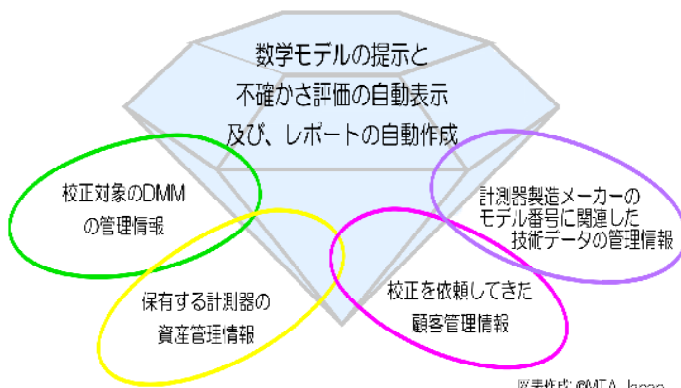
数学モデルの提示と
不確かさ評価の自動表示
及び、レポートの自動作成

校正対象のDMM
の管理情報

計測器製造メーカーの
モデル番号に関連した
技術データの管理情報

保有する計測器の
資産管理情報

校正を依頼してきた
顧客管理情報

図表作成：©MEA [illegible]